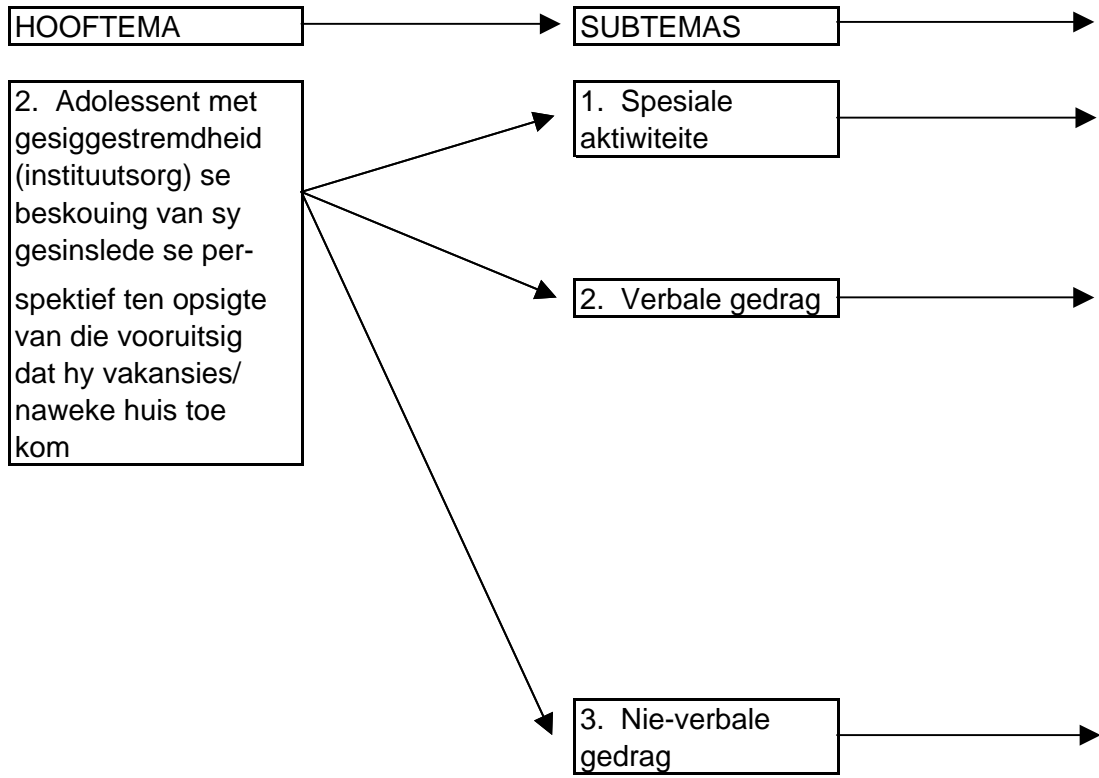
HOOFTEMA

SUBTEMAS

2. Adolessent met gesiggestremdheid (instituutsorg) se beskouing van sy gesinslede se perspektief ten opsigte van die vooruitsig dat hy vakansies/ naweke huis toe kom

1. Spesiale aktiwiteite

2. Verbale gedrag

3. Nie-verbale gedrag